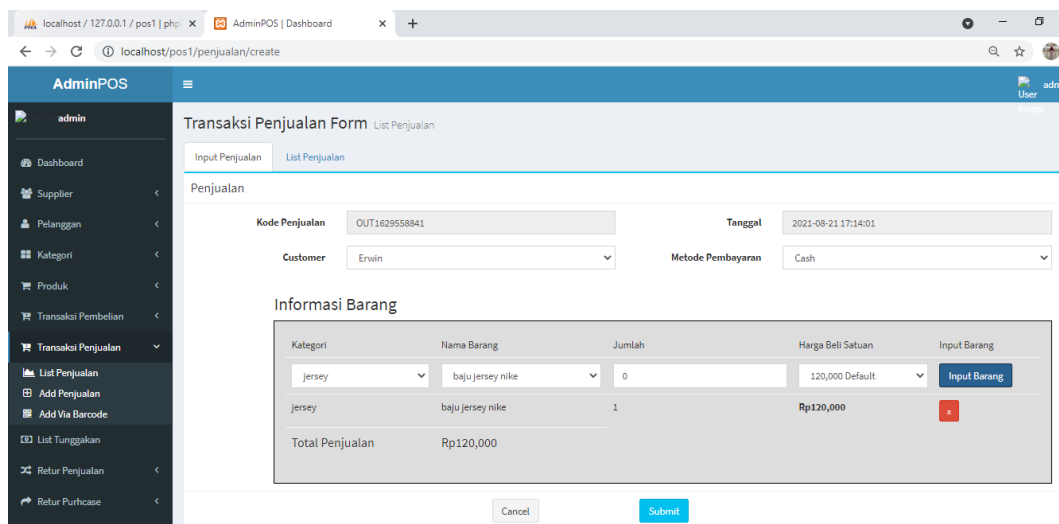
localhost / 127.0.0.1 / pos1 | php ×
AdminPOS | Dashboard ×
+
localhost/pos1/penjualan/create

AdminPOS
≡
User Image
adm

admin

Dashboard
Supplier
Pelanggan
Kategori
Produk
Transaksi Pembelian
Transaksi Penjualan
List Penjualan
Add Penjualan
Add Via Barcode
List Tunggakan
Retur Penjualan
Retur Purhcase

Transaksi Penjualan Form List Penjualan

Input Penjualan
List Penjualan

Penjualan

Kode Penjualan OUT1629558841
Tanggal 2021-08-21 17:14:01
Customer Erwin
Metode Pembayaran Cash

Informasi Barang

| Kategori | Nama Barang | Jumlah | Harga Beli Satuan | Input Barang |
|---|---|---|---|---|
| jersey | baju jersey nike | 0 | 120,000 Default | Input Barang |
| jersey | baju jersey nike | 1 | Rp120,000 | x |
| Total Penjualan | Rp120,000 | | | |

Cancel
Submit